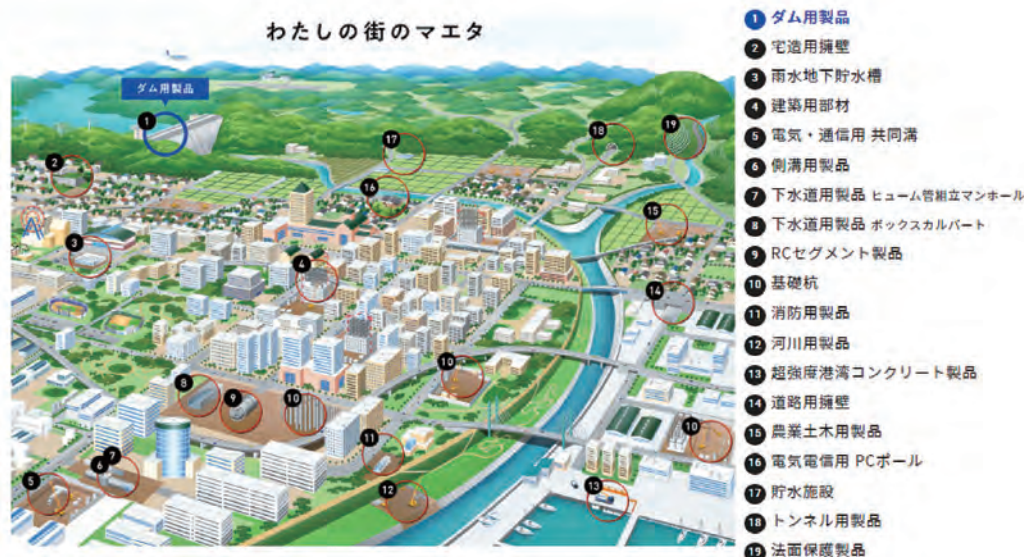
わたしの街のマエタ

ダム用製品

1 ダム用製品
2 宅造用擁壁
3 雨水地下貯水槽
4 建築用部材
5 電気・通信用 共同溝
6 側溝用製品
7 下水道用製品 ヒューム管組立マンホール
8 下水道用製品 ボックスカルバート
9 RCセグメント製品
10 基礎杭
11 消防用製品
12 河川用製品
13 超強度港湾コンクリート製品
14 道路用擁壁
15 農業土木用製品
16 電気電信用 PCポール
17 貯水施設
18 トンネル用製品
19 法面保護製品

1 2 3 4 5 6 7 8 9 10 10 10 11 12 13 14 15 16 17 18 19